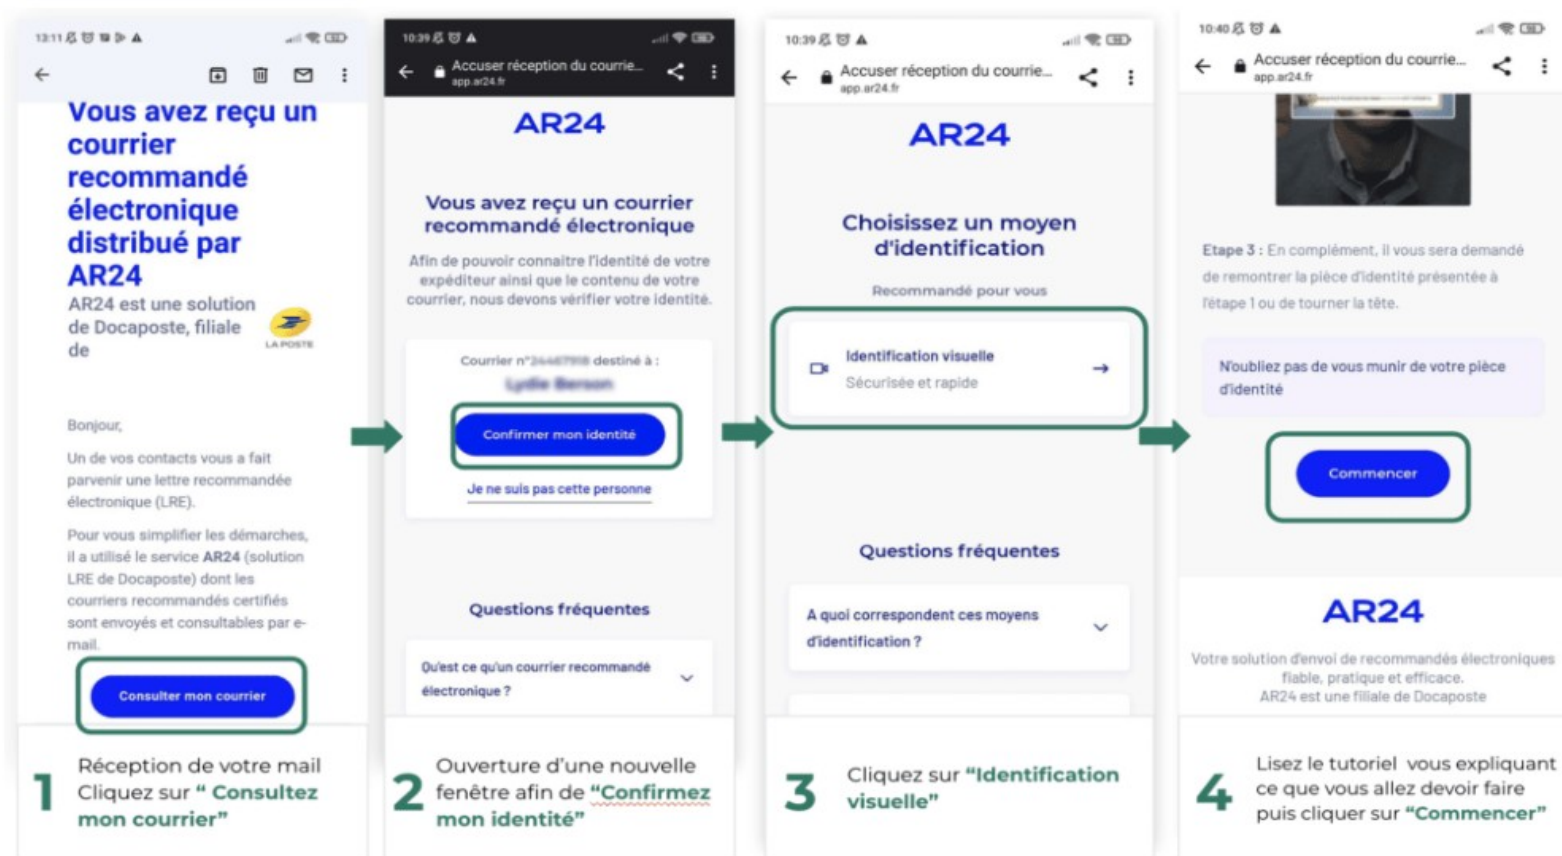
13:11

Vous avez reçu un courrier recommandé électronique distribué par AR24

AR24 est une solution de Docaposte, filiale de

LA POSTE

Bonjour,

Un de vos contacts vous a fait parvenir une lettre recommandée électronique (LRE).

Pour vous simplifier les démarches, il a utilisé le service AR24 (solution LRE de Docaposte) dont les courriers recommandés certifiés sont envoyés et consultables par e-mail.

Consulter mon courrier

1 Réception de votre mail Cliquez sur " Consultez mon courrier"

10:39

Accuser réception du courrie...
app.ar24.fr

AR24

Vous avez reçu un courrier recommandé électronique

Afin de pouvoir connaitre l'identité de votre expéditeur ainsi que le contenu de votre courrier, nous devons vérifier votre identité.

Courrier n°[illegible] destiné à :
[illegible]

Confirmer mon identité

Je ne suis pas cette personne

Questions fréquentes

Qu'est ce qu'un courrier recommandé électronique ?

2 Ouverture d'une nouvelle fenêtre afin de "Confirmez mon identité"

10:39

Accuser réception du courrie...
app.ar24.fr

AR24

Choisissez un moyen d'identification

Recommandé pour vous

Identification visuelle
Sécurisée et rapide

Questions fréquentes

A quoi correspondent ces moyens d'identification ?

3 Cliquez sur "Identification visuelle"

10:40

Accuser réception du courrie...
app.ar24.fr

Etape 3 : En complément, il vous sera demandé de remontrer la pièce d'identité présentée à l'étape 1 ou de tourner la tête.

N'oubliez pas de vous munir de votre pièce d'identité

Commencer

AR24

Votre solution d'envoi de recommandés électroniques fiable, pratique et efficace.
AR24 est une filiale de Docaposte

4 Lisez le tutoriel vous expliquant ce que vous allez devoir faire puis cliquer sur "Commencer"